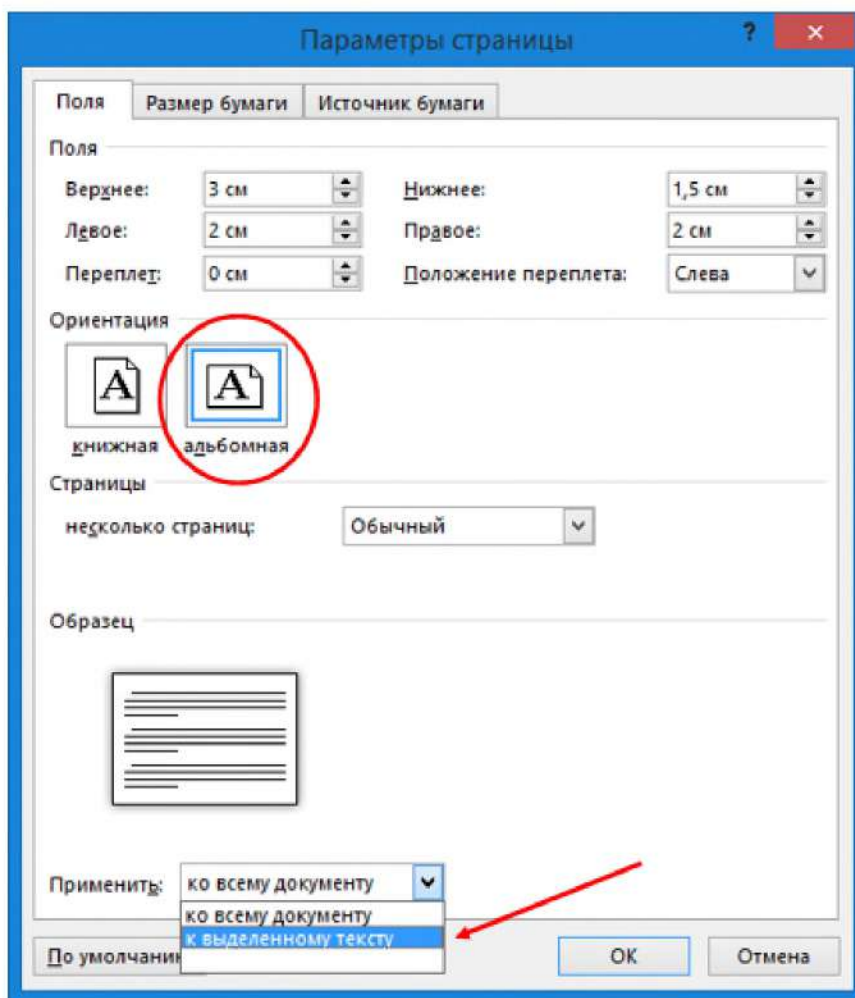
Параметры страницы

?

Поля | Размер бумаги | Источник бумаги

Поля

Верхнее: 3 см

Нижнее: 1,5 см

Левое: 2 см

Правое: 2 см

Переплет: 0 см

Положение переплета: Слева

Ориентация

A

книжная

A

альбомная

Страницы

несколько страниц: Обычный

Образец

Применить: ко всему документу

ко всему документу

к выделенному тексту

По умолчани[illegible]

ОК

Отмена